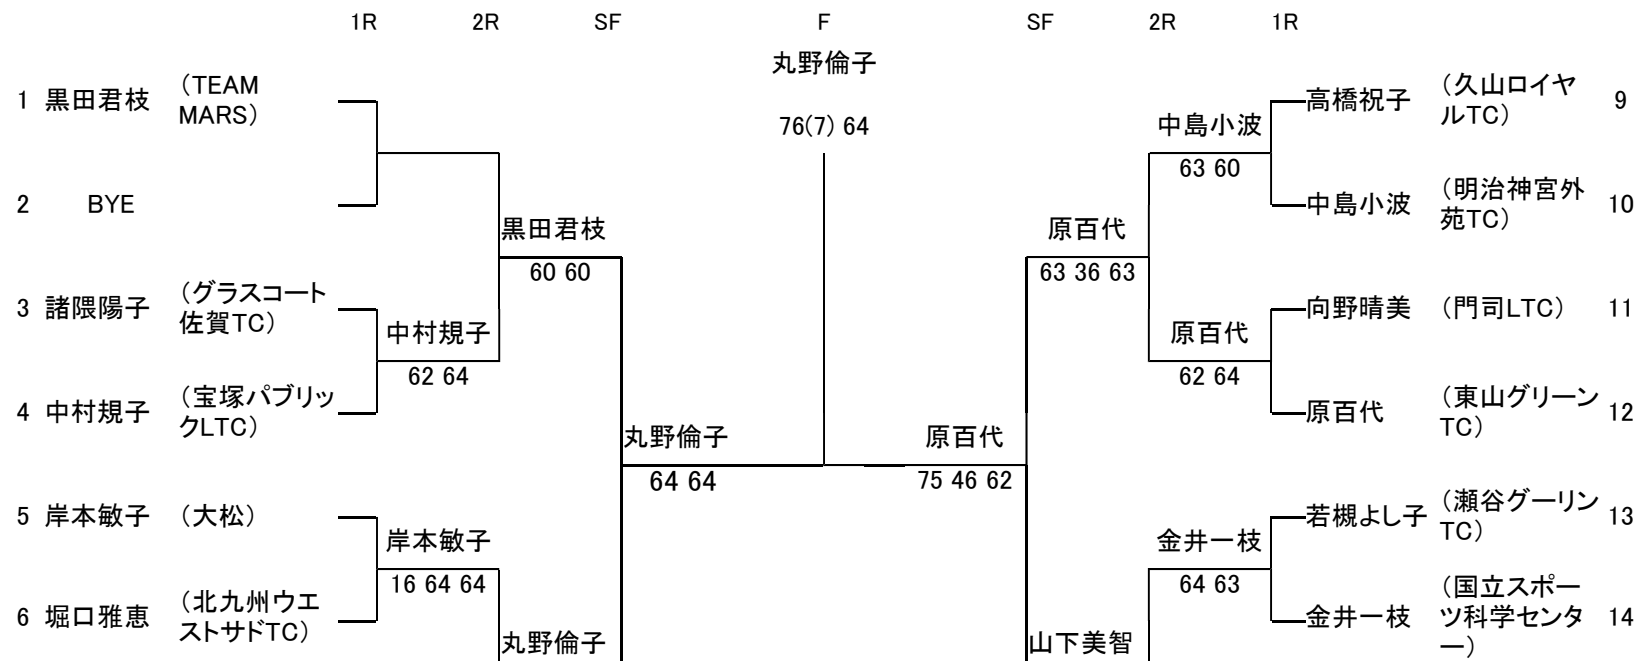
1R 2R SF F SF 2R 1R

丸野倫子

76(7) 64

1 黒田君枝 （TEAM MARS）

2 BYE

黒田君枝
60 60

3 諸隈陽子 （グラスコート佐賀TC）

中村規子
62 64

4 中村規子 （宝塚パブリックLTC）

丸野倫子
64 64

5 岸本敏子 （大松）

岸本敏子
16 64 64

6 堀口雅恵 （北九州ウエストサドTC）

丸野倫子

中島小波
63 60

高橋祝子 （久山ロイヤルTC） 9

中島小波 （明治神宮外苑TC） 10

原百代
63 36 63

向野晴美 （門司LTC） 11

原百代
62 64

原百代 （東山グリーンTC） 12

原百代
75 46 62

若槻よし子 （瀬谷グーリンTC） 13

金井一枝
64 63

金井一枝 （国立スポーツ科学センター） 14

山下美智